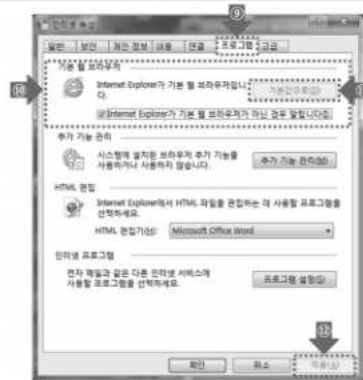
⑨
인터넷 옵션
일반 | 보안 | 개인 정보 | 내용 | 연결 | 프로그램 | 고급
⑩
기본 웹 브라우저
Internet Explorer가 기본 웹 브라우저입니다.
기본값으로(D)
⑪
Internet Explorer가 기본 웹 브라우저가 아닌 경우 알립니다(I)
추가 기능 관리
시스템에 설치된 브라우저 추가 기능을 사용하거나 사용하지 않습니다.
추가 기능 관리(M)
HTML 편집
Internet Explorer에서 HTML 파일을 편집하는 데 사용할 프로그램을 선택하세요.
HTML 편집기(E): Microsoft Office Word
인터넷 프로그램
전자 메일과 같은 다른 인터넷 서비스에 사용할 프로그램을 선택하세요.
프로그램 설정(S)
⑫
확인 | 취소 | 적용(A)